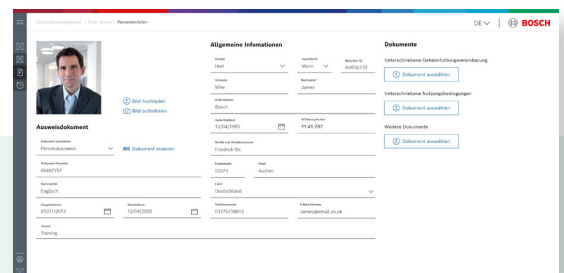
Besucherverwaltung > Neuer Besuch > Personendaten

DE ∨ | BOSCH

Bild hochladen
Bild aufnehmen

Ausweisdokument

Dokument auswählen
Personalausweis

Dokument scannen

Dokument-Nummer
0442Y97

Nationalität
Englisch

Ausgestellt am
01/01/2013

Gültig bis
12/04/2025

Grund
Training

Allgemeine Infomationen

Anrede
Herr

Geschlecht
Mann

Besucher-ID
AA816733

Vorname
Mike

Nachname*
James

Unternehmen
Bosch

Geburtsdatum
12/04/1993

ID-Nummer
YY-45-287

Straße und Straßennummer
Friedlich Str.

Postleitzahl
52072

Stadt
Aachen

Land
Deutschland

Telefonnummer
01779728812

E-Mail-Adresse
James@email.co.uk

Dokumente

Unterschriebene Geheimhaltungsvereinbarung

Dokument auswählen

Unterschriebene Nutzungsbedingungen

Dokument auswählen

Weitere Dokumente

Dokument auswählen